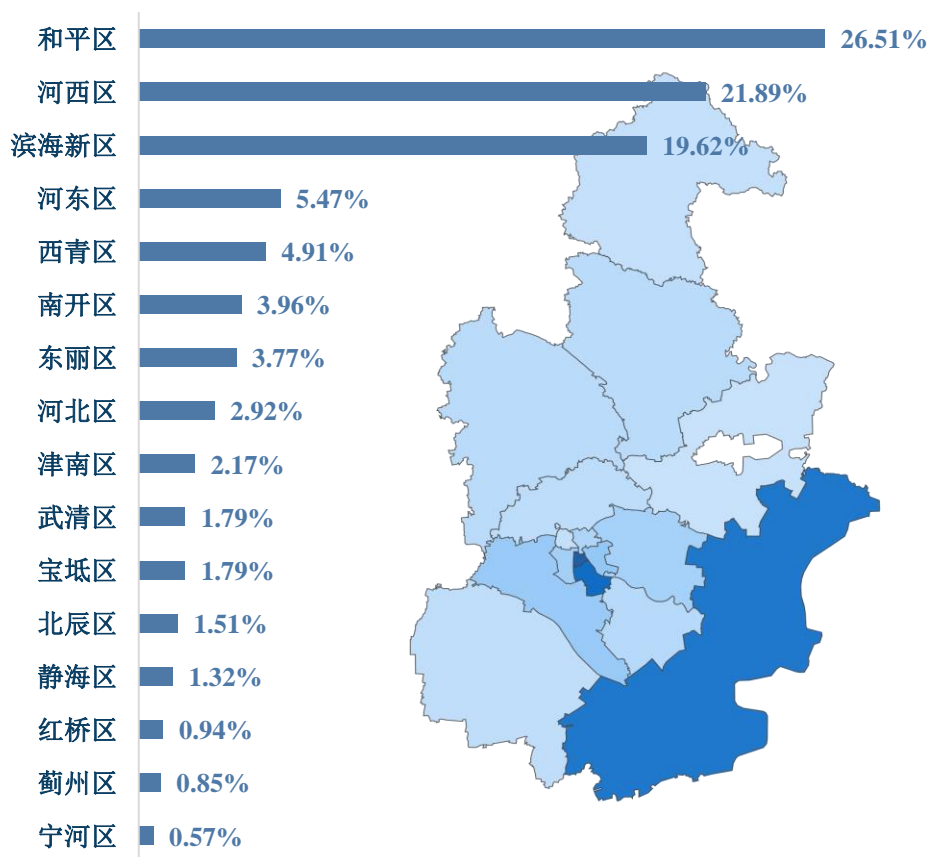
| 区 | 占比 |
|---|---|
| 和平区 | 26.51% |
| 河西区 | 21.89% |
| 滨海新区 | 19.62% |
| 河东区 | 5.47% |
| 西青区 | 4.91% |
| 南开区 | 3.96% |
| 东丽区 | 3.77% |
| 河北区 | 2.92% |
| 津南区 | 2.17% |
| 武清区 | 1.79% |
| 宝坻区 | 1.79% |
| 北辰区 | 1.51% |
| 静海区 | 1.32% |
| 红桥区 | 0.94% |
| 蓟州区 | 0.85% |
| 宁河区 | 0.57% |